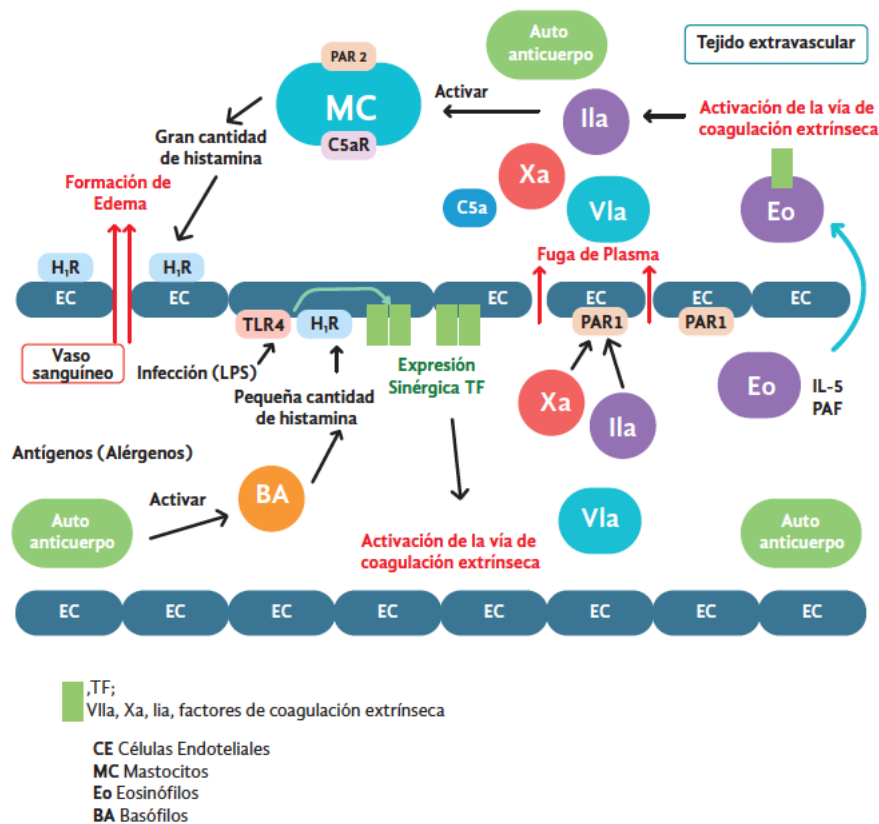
Auto anticuerpo

Tejido extravascular

PAR 2

MC

C5aR

Activar

IIa

Activación de la vía de coagulación extrínseca

Gran cantidad de histamina

Xa

C5a

VIa

Eo

Formación de Edema

Fuga de Plasma

$H_1R$

$H_1R$

EC

EC

EC

EC

EC

EC

TLR4

$H_1R$

PAR1

PAR1

Vaso sanguíneo

Infección (LPS)

Pequeña cantidad de histamina

Expresión Sinérgica TF

Xa

IIa

Eo

IL-5 PAF

Antígenos (Alérgenos)

Activar

BA

VIa

Auto anticuerpo

Auto anticuerpo

Activación de la vía de coagulación extrínseca

EC

EC

EC

EC

EC

EC

EC

EC

,TF;
VIIa, Xa, Iia, factores de coagulación extrínseca

**CE** Células Endoteliales
**MC** Mastocitos
**Eo** Eosinófilos
**BA** Basófilos